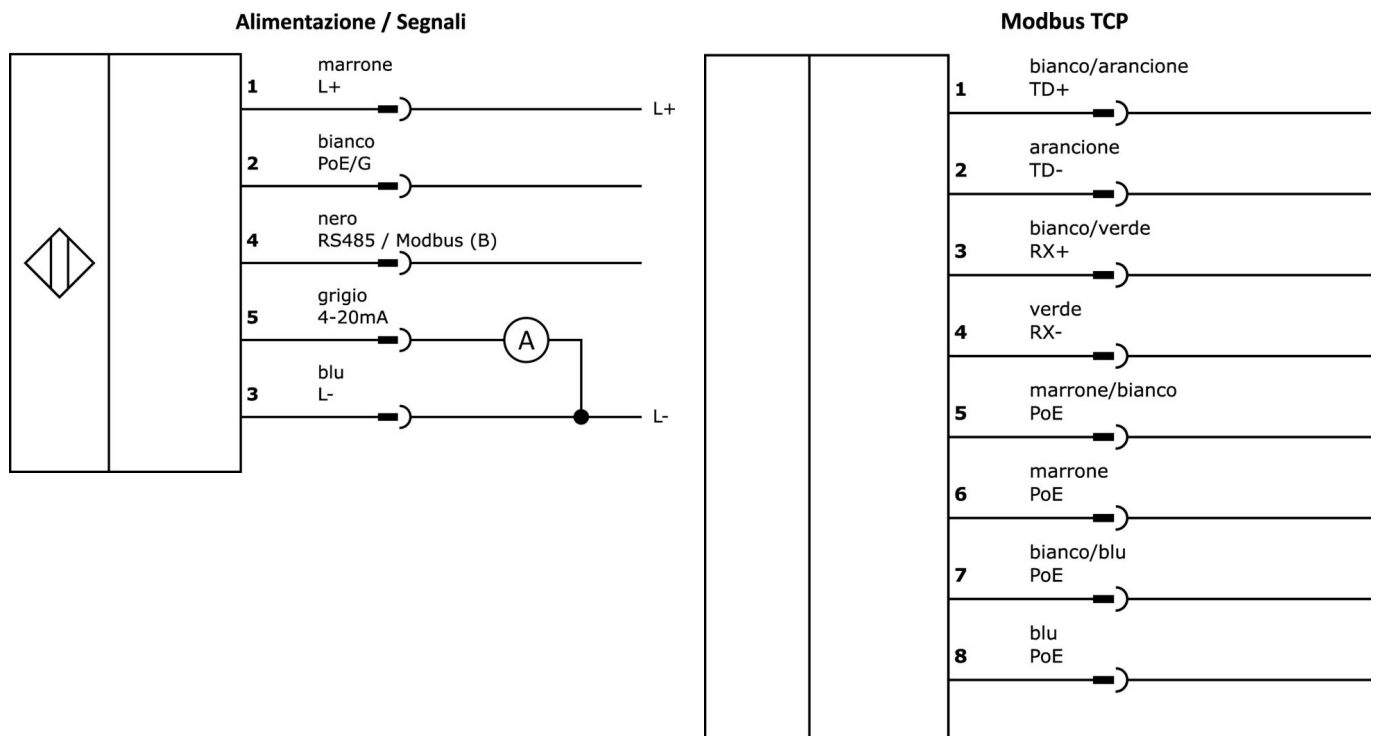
Alimentazione / Segnali

1 marrone L+ L+

2 bianco PoE/G

4 nero RS485 / Modbus (B)

5 grigio 4-20mA A

3 blu L- L-

Modbus TCP

1 bianco/arancione TD+

2 arancione TD-

3 bianco/verde RX+

4 verde RX-

5 marrone/bianco PoE

6 marrone PoE

7 bianco/blu PoE

8 blu PoE